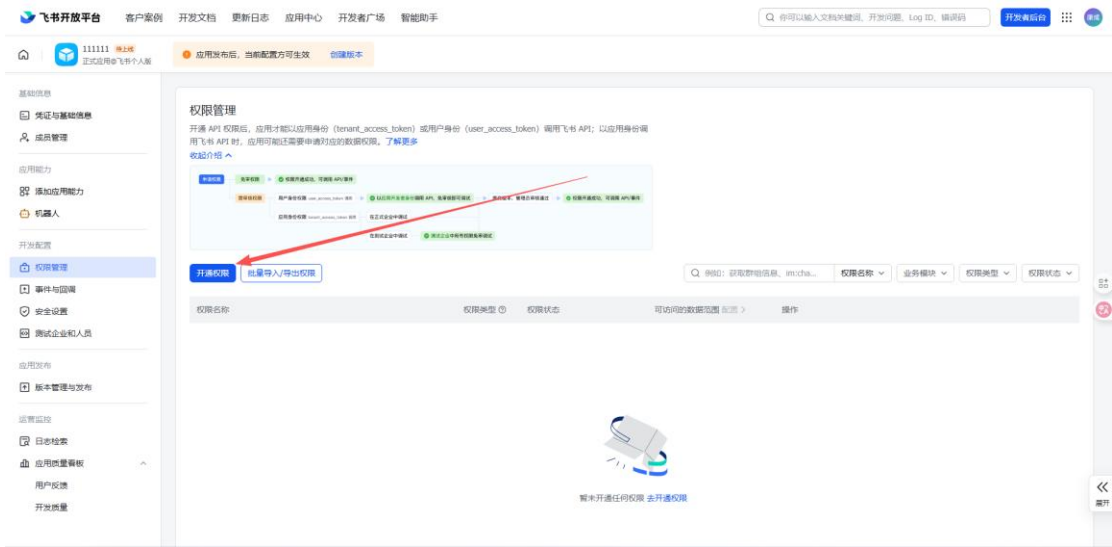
飞书开放平台 客户案例 开发文档 更新日志 应用中心 开发者广场 智能助手

你可以输入文档关键词、开发问题、Log ID、错误码

开发者后台

111111 待上线
正式应用@飞书个人版

应用发布后，当前配置方可生效 创建版本

基础信息
凭证与基础信息
成员管理

应用能力
添加应用能力
机器人

开发配置
权限管理
事件与回调
安全设置
测试企业和人员

应用发布
版本管理与发布

运营监控
日志检索
应用质量看板
用户反馈
开发质量

权限管理

开通 API 权限后，应用才能以应用身份（tenant_access_token）或用户身份（user_access_token）调用飞书 API；以应用身份调用飞书 API 时，应用可能还需要申请对应的数据权限。了解更多

收起介绍

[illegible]

开通权限 批量导入/导出权限

例如：获取群组信息，im:cha... 权限名称 业务模块 权限类型 权限状态

| 权限名称 | 权限类型 | 权限状态 | 可访问的数据范围 配置 | 操作 |
|---|---|---|---|---|

暂未开通任何权限 去开通权限

展开